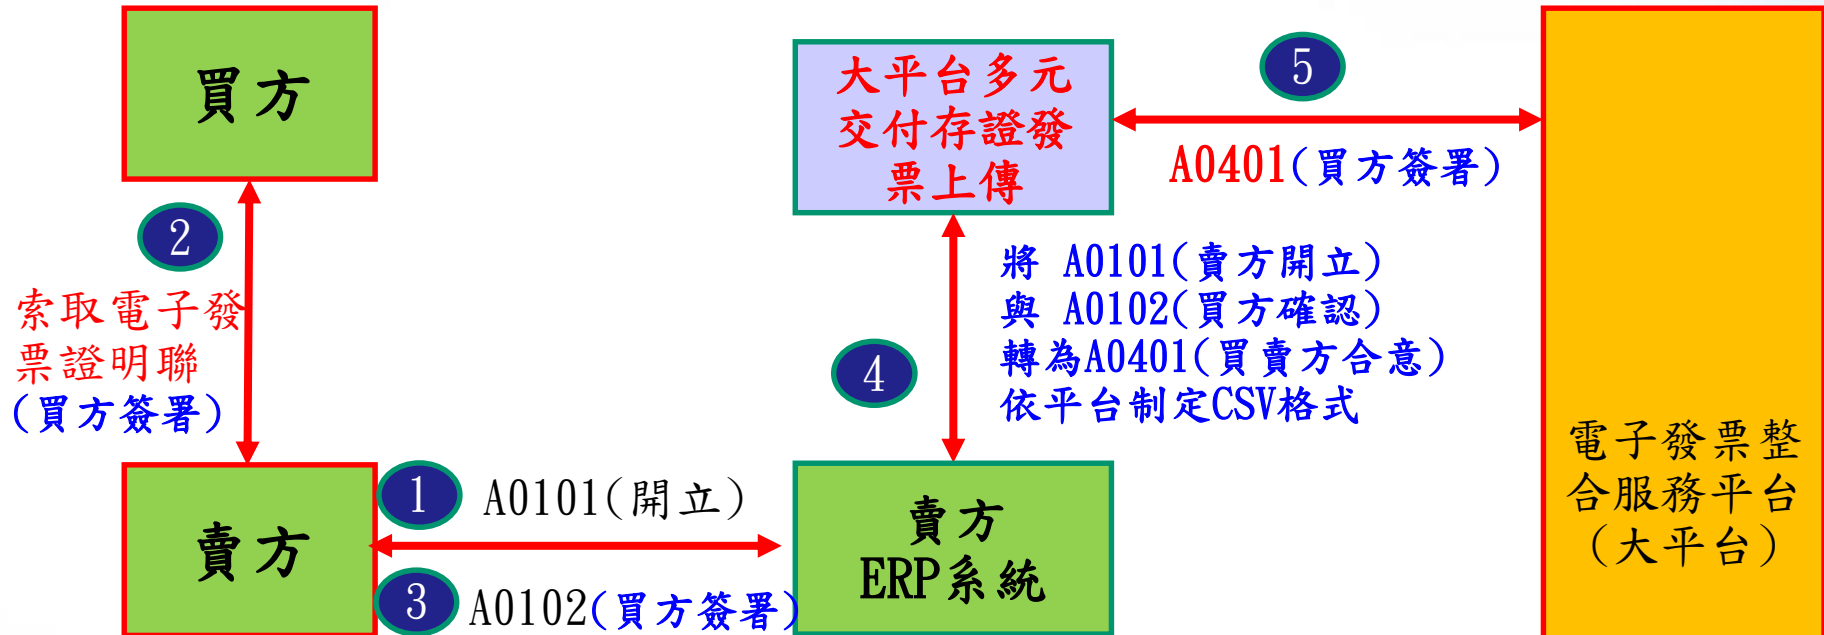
買方

大平台多元交付存證發票上傳

5

A0401(買方簽署)

2

索取電子發票證明聯(買方簽署)

將 A0101(賣方開立)
與 A0102(買方確認)
轉為A0401(買賣方合意)
依平台制定CSV格式

4

電子發票整合服務平台(大平台)

1

A0101(開立)

賣方

賣方 ERP系統

3

A0102(買方簽署)